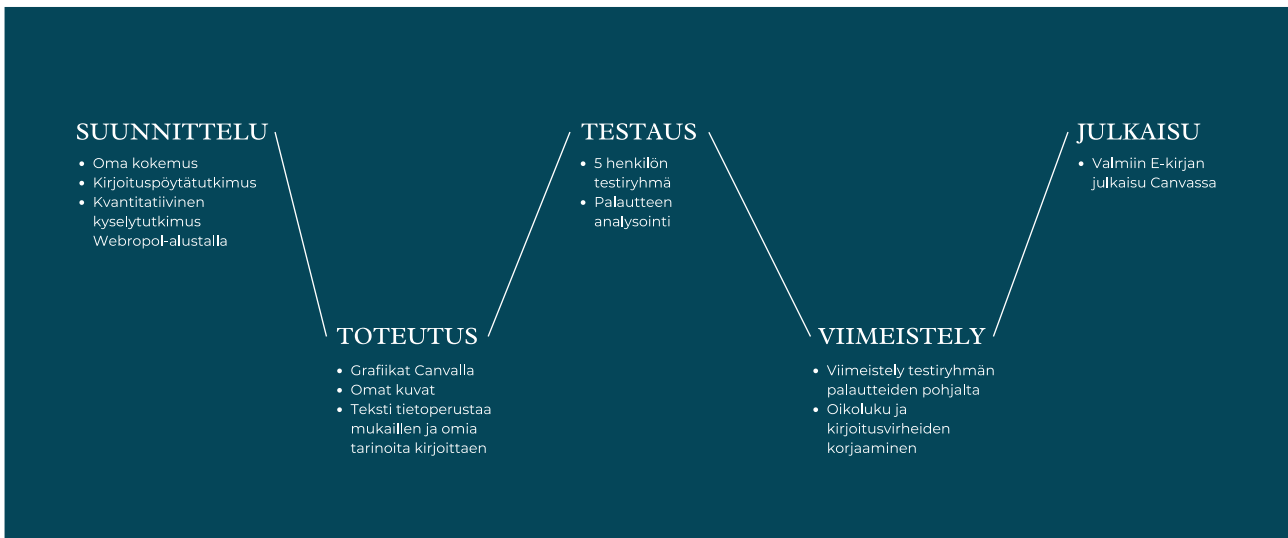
SUUNNITTELU
- Oma kokemus
- Kirjoituspöytätutkimus
- Kvantitatiivinen kyselytutkimus Webropol-alustalla

TOTEUTUS
- Grafiikat Canvalla
- Omat kuvat
- Teksti tietoperustaa mukaillen ja omia tarinoita kirjoittaen

TESTAUS
- 5 henkilön testiryhmä
- Palautteen analysointi

VIIMEISTELY
- Viimeistely testiryhmän palautteiden pohjalta
- Oikoluku ja kirjoitusvirheiden korjaaminen

JULKAISU
- Valmiin E-kirjan julkaisu Canvassa